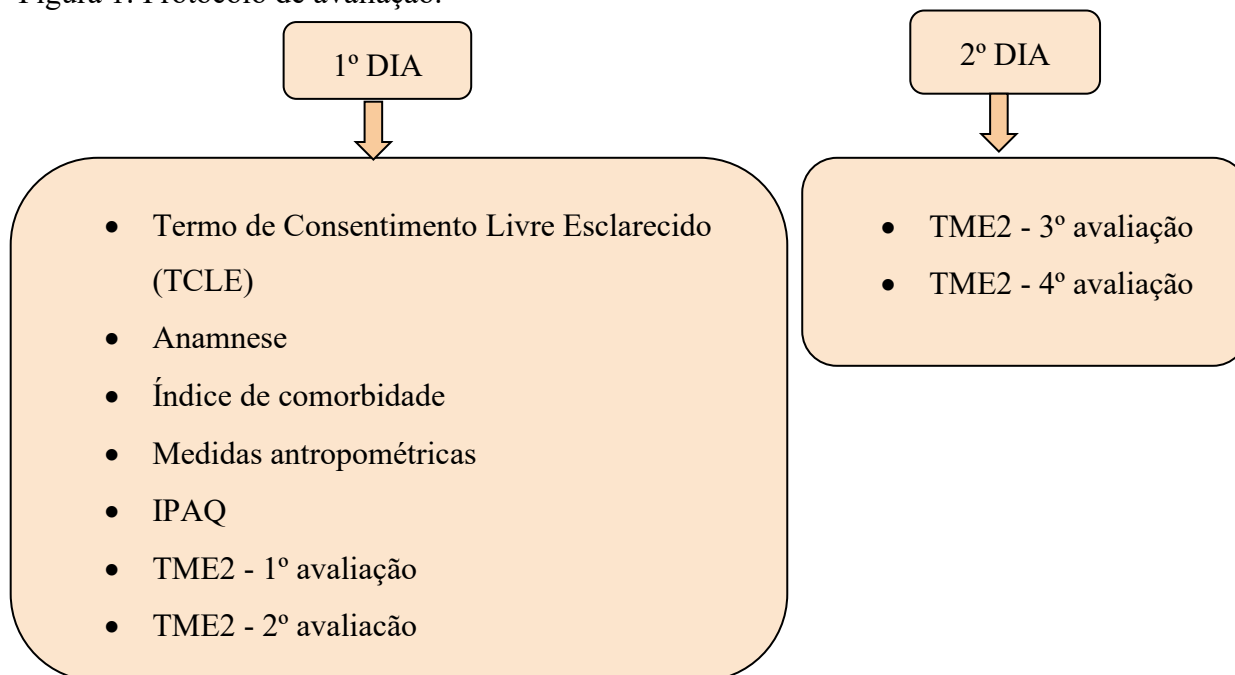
Figura 1. Protocolo de avaliação.

1º DIA

- Termo de Consentimento Livre Esclarecido (TCLE)
- Anamnese
- Índice de comorbidade
- Medidas antropométricas
- IPAQ
- TME2 - 1º avaliação
- TME2 - 2º avaliacão

2º DIA

- TME2 - 3º avaliação
- TME2 - 4º avaliação